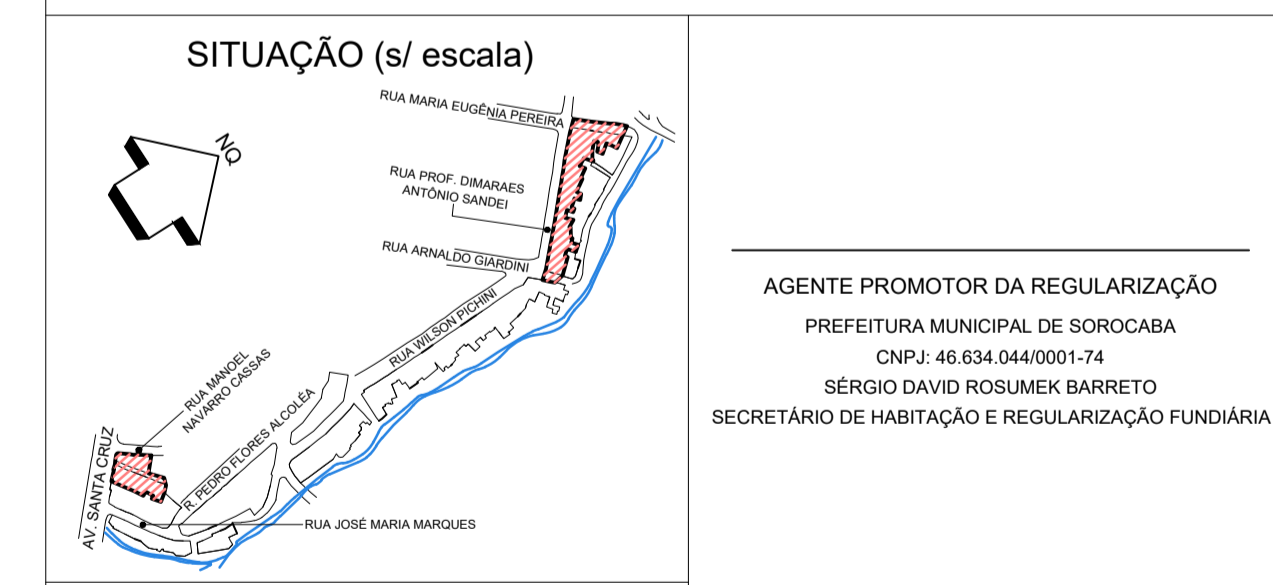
SITUAÇÃO (s/ escala)

NQ

RUA MARIA EUGÊNIA PEREIRA

RUA PROF. DIMARAES ANTÔNIO SANDEI

RUA ARNALDO GIARDINI

RUA WILSON PICHINI

RUA MANOEL NAVARRO CASSAS

R. PEDRO FLORES ALCOLÉA

AV. SANTA CRUZ

RUA JOSÉ MARIA MARQUES

AGENTE PROMOTOR DA REGULARIZAÇÃO

PREFEITURA MUNICIPAL DE SOROCABA

CNPJ: 46.634.044/0001-74

SÉRGIO DAVID ROSUMEK BARRETO

SECRETÁRIO DE HABITAÇÃO E REGULARIZAÇÃO FUNDIÁRIA